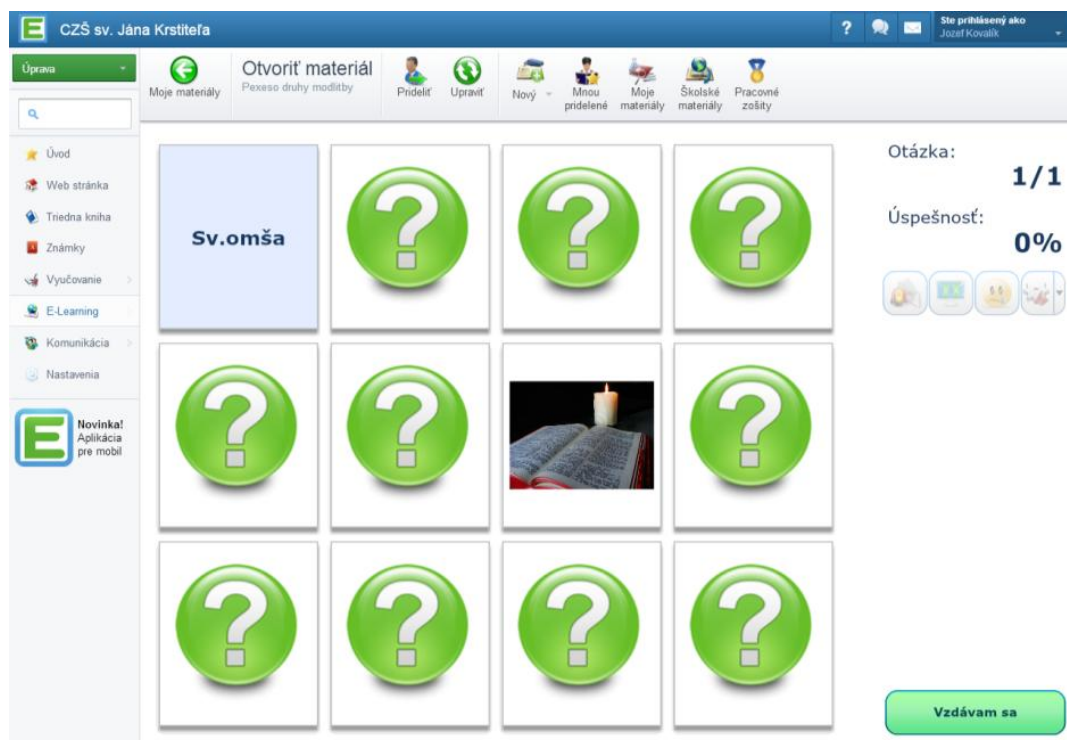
E CZŠ sv. Jána Krstiteľa

? Ste prihlásený ako Jozef Kovalík

Úprava

Moje materiály

Otvoriť materiál
Pexeso druhy modlitby

Prideliť Upraviť Nový Mnou pridelené Moje materiály Školské materiály Pracovné zošity

Úvod
Web stránka
Triedna kniha
Známky
Vyučovanie
E-Learning
Komunikácia
Nastavenia

Novinka! Aplikácia pre mobil

Sv.omša

Otázka:
1/1
Úspešnosť:
0%

Vzdávam sa